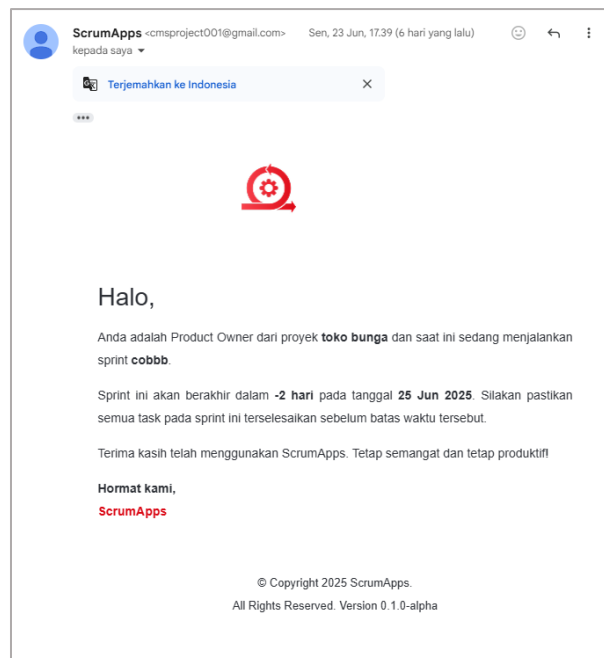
ScrumApps <cmsproject001@gmail.com> Sen, 23 Jun, 17.39 (6 hari yang lalu)
kepada saya

Terjemahkan ke Indonesia

Halo,

Anda adalah Product Owner dari proyek **toko bunga** dan saat ini sedang menjalankan sprint **cobbb**.

Sprint ini akan berakhir dalam **-2 hari** pada tanggal **25 Jun 2025**. Silakan pastikan semua task pada sprint ini terselesaikan sebelum batas waktu tersebut.

Terima kasih telah menggunakan ScrumApps. Tetap semangat dan tetap produktif!

**Hormat kami,**
**ScrumApps**

© Copyright 2025 ScrumApps.
All Rights Reserved. Version 0.1.0-alpha